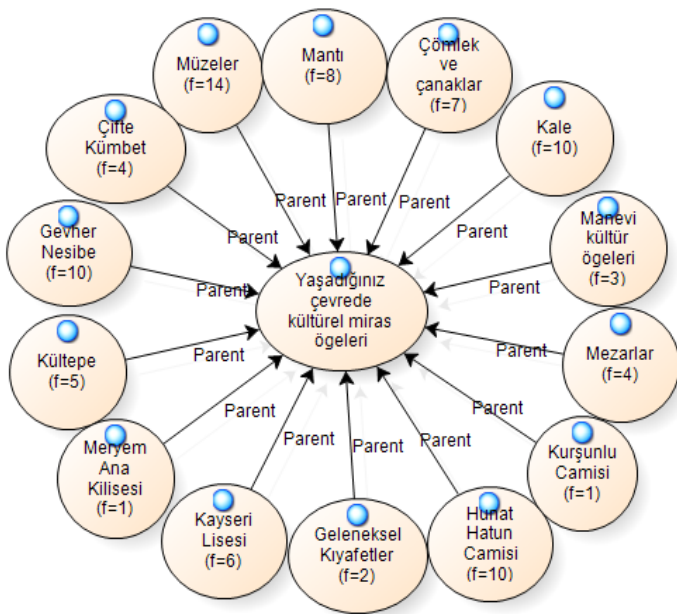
Yaşadığınız çevrede kültürel miras ögeleri

Müzeler
(f=14)

Mantı
(f=8)

Çömlek ve çanaklar
(f=7)

Kale
(f=10)

Manevi kültür ögeleri
(f=3)

Mezarlar
(f=4)

Kurşunlu Camisi
(f=1)

Hunat Hatun Camisi
(f=10)

Geleneksel Kıyafetler
(f=2)

Kayseri Lisesi
(f=6)

Meryem Ana Kilisesi
(f=1)

Kültepe
(f=5)

Gevher Nesibe
(f=10)

Çifte Kümbet
(f=4)

Parent
Parent
Parent
Parent
Parent
Parent
Parent
Parent
Parent
Parent
Parent
Parent
Parent
Parent